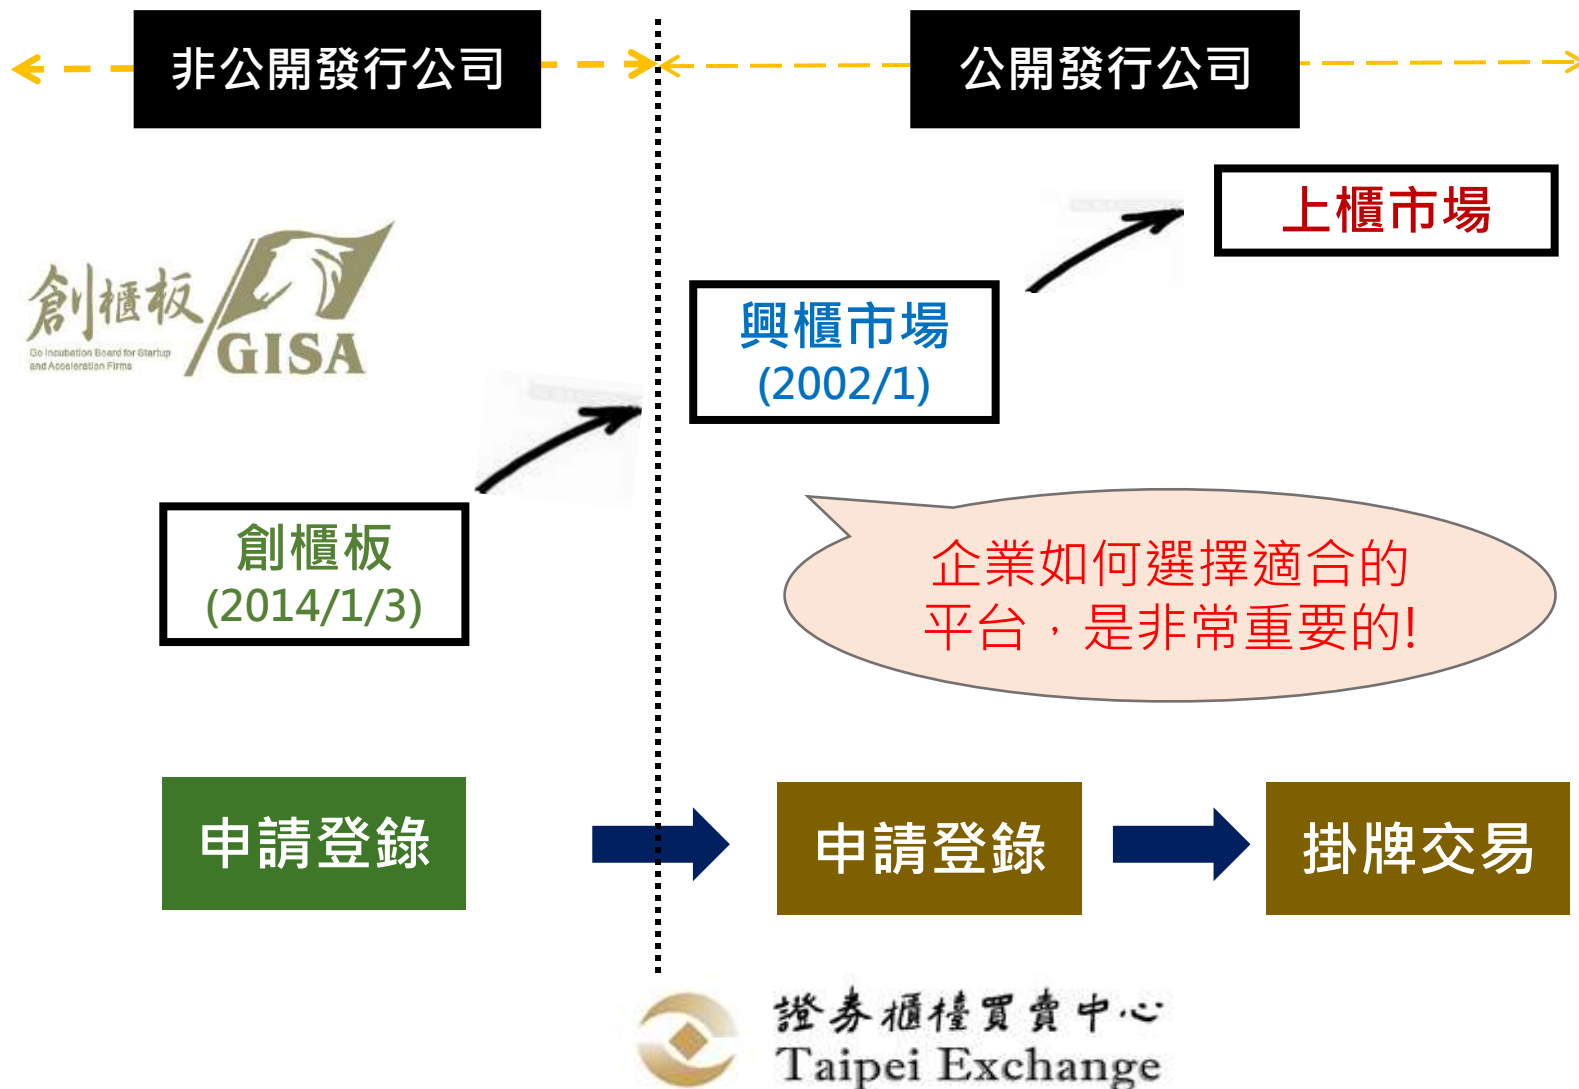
非公開發行公司

公開發行公司

上櫃市場

創櫃板
Go Incubation Board for Startup and Acceleration Firms
GISA

興櫃市場
(2002/1)

企業如何選擇適合的平台，是非常重要的!

創櫃板
(2014/1/3)

申請登錄

申請登錄

掛牌交易

證券櫃檯買賣中心
Taipei Exchange